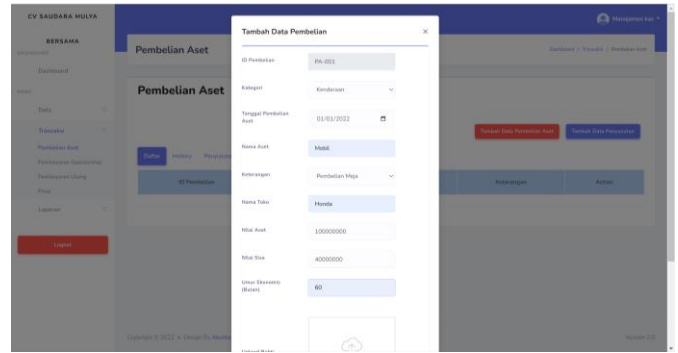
CV SAUDARA MULYA

BERSAMA

Dashboard

Data

Transaksi

Pembelian Aset

Pembayaran Operasional

Pembayaran Utang

Prive

Laporan

Logout

Manajemen Ket

Pembelian Aset

Dashboard / Transaksi / Pembelian Aset

Pembelian Aset

Tambah Data Pembelian Aset

Tambah Data Penyusutan

Daftar

History

Penyusutan

ID Pembelian

Keterangan

Action

Copyright © 2022 • Design By Mutiara

Version 2.0

Tambah Data Pembelian

×

ID Pembelian

PA-001

Kategori

Kendaraan

Tanggal Pembelian Aset

01/01/2022

Nama Aset

Mobil

Keterangan

Pembelian Meja

Nama Toko

Honda

Nilai Aset

100000000

Nilai Sisa

40000000

Umur Ekonomis (Bulan)

60

Upload Bukti